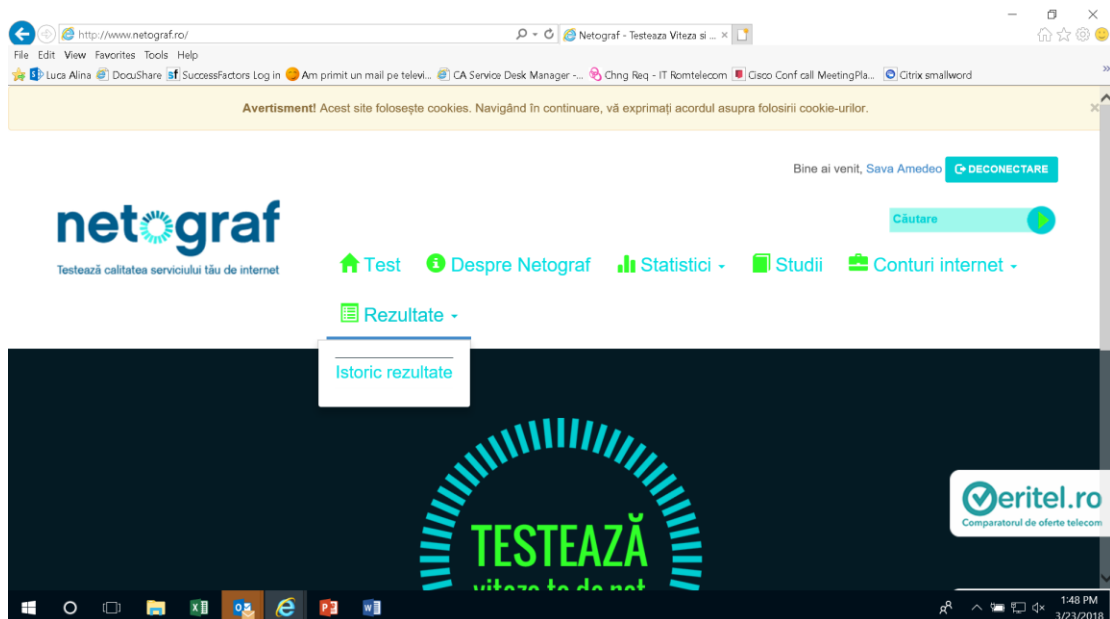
http://www.netograf.ro/

Netograf - Testeaza Viteza si ...

File Edit View Favorites Tools Help

Luca Alina DocuShare SuccessFactors Log in Am primit un mail pe televi... CA Service Desk Manager -... Chng Req - IT Romtelecom Cisco Conf call MeetingPla... Citrix smallword

Avertisment! Acest site folosește cookies. Navigând în continuare, vă exprimați acordul asupra folosirii cookie-urilor.

Bine ai venit, Sava Amedeo DECONECTARE

netograf

Testează calitatea serviciului tău de internet

Căutare

Test Despre Netograf Statistici Studii Conturi internet

Rezultate

Istoric rezultate

TESTEAZĂ

viteza ta de net

Veritel.ro

Comparatorul de oferte telecom

1:48 PM
3/23/2018